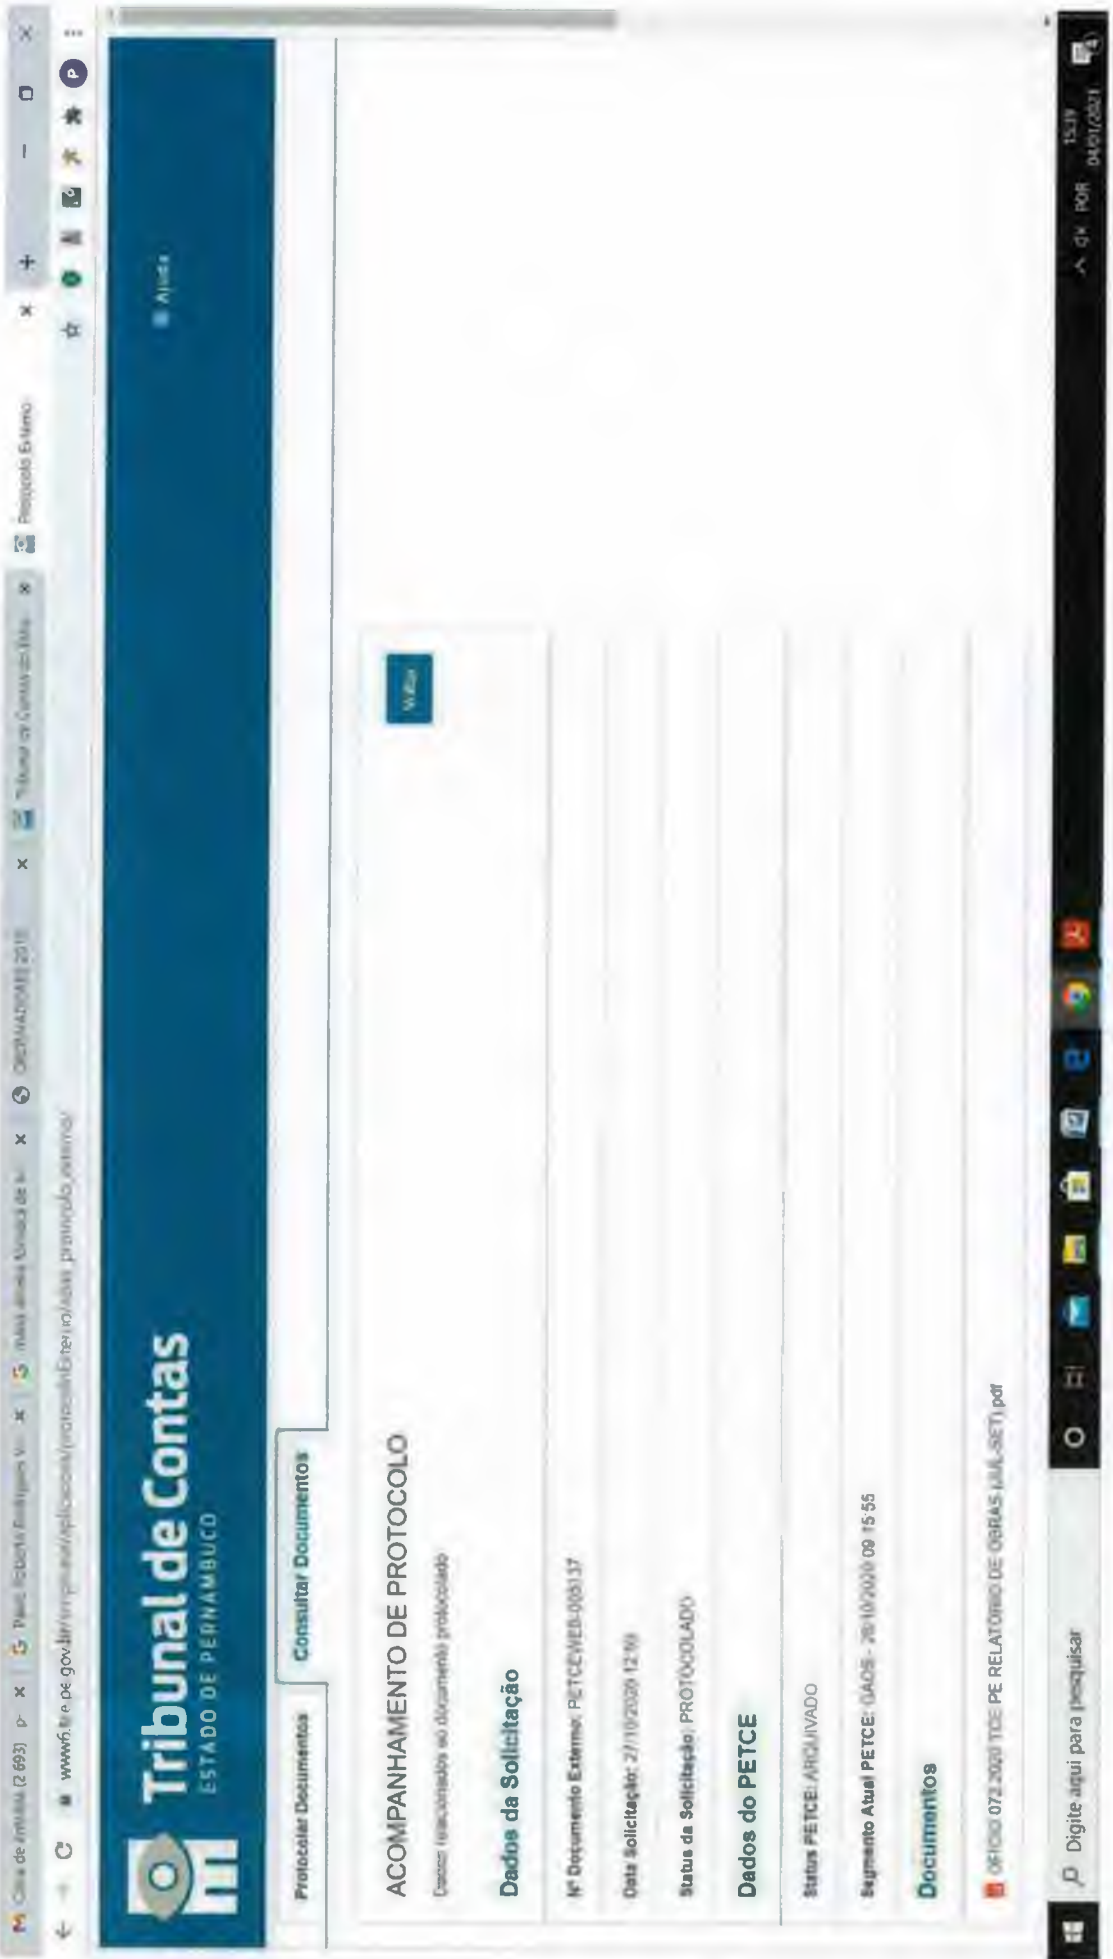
Caixa de entrada (2.693) | Paulo Roberto Rodrigues | mais atores formais de s | ORDENADORES 2015 | Tribunal de Contas do Esta | Protocolo Externo

www.tce.pe.gov.br/empresas/aplicacoes/protocoloExterno/lista_protocolo_externo/

Tribunal de Contas
ESTADO DE PERNAMBUCO

Ajuda

Protocolar Documentos | Consultar Documentos

ACOMPANHAMENTO DE PROTOCOLO

Dados relacionados ao documento protocolado

Voltar

Dados da Solicitação

Nº Documento Externo: PETCEWEB-005137

Data Solicitação: 27/10/2020 12:50

Status da Solicitação: PROTOCOLADO

Dados do PETCE

Status PETCE: ARQUIVADO

Segmento Atual PETCE: GAOS - 28/10/2020 09:15:55

Documentos

OFICIO 072.2020 TCE PE RELATÓRIO DE OBRAS (JUL-SET).pdf

Digite aqui para pesquisar

POR 15:29 04/01/2021